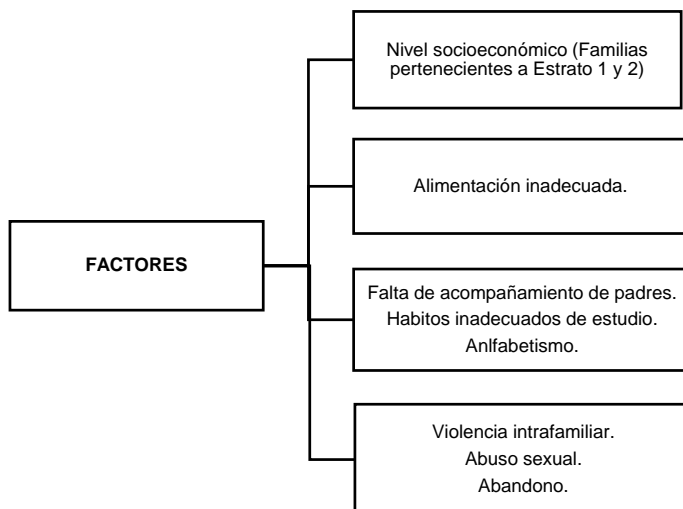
FACTORES

Nivel socioeconómico (Familias pertenecientes a Estrato 1 y 2)

Alimentación inadecuada.

Falta de acompañamiento de padres.
Habitos inadecuados de estudio.
Anlfabetismo.

Violencia intrafamiliar.
Abuso sexual.
Abandono.